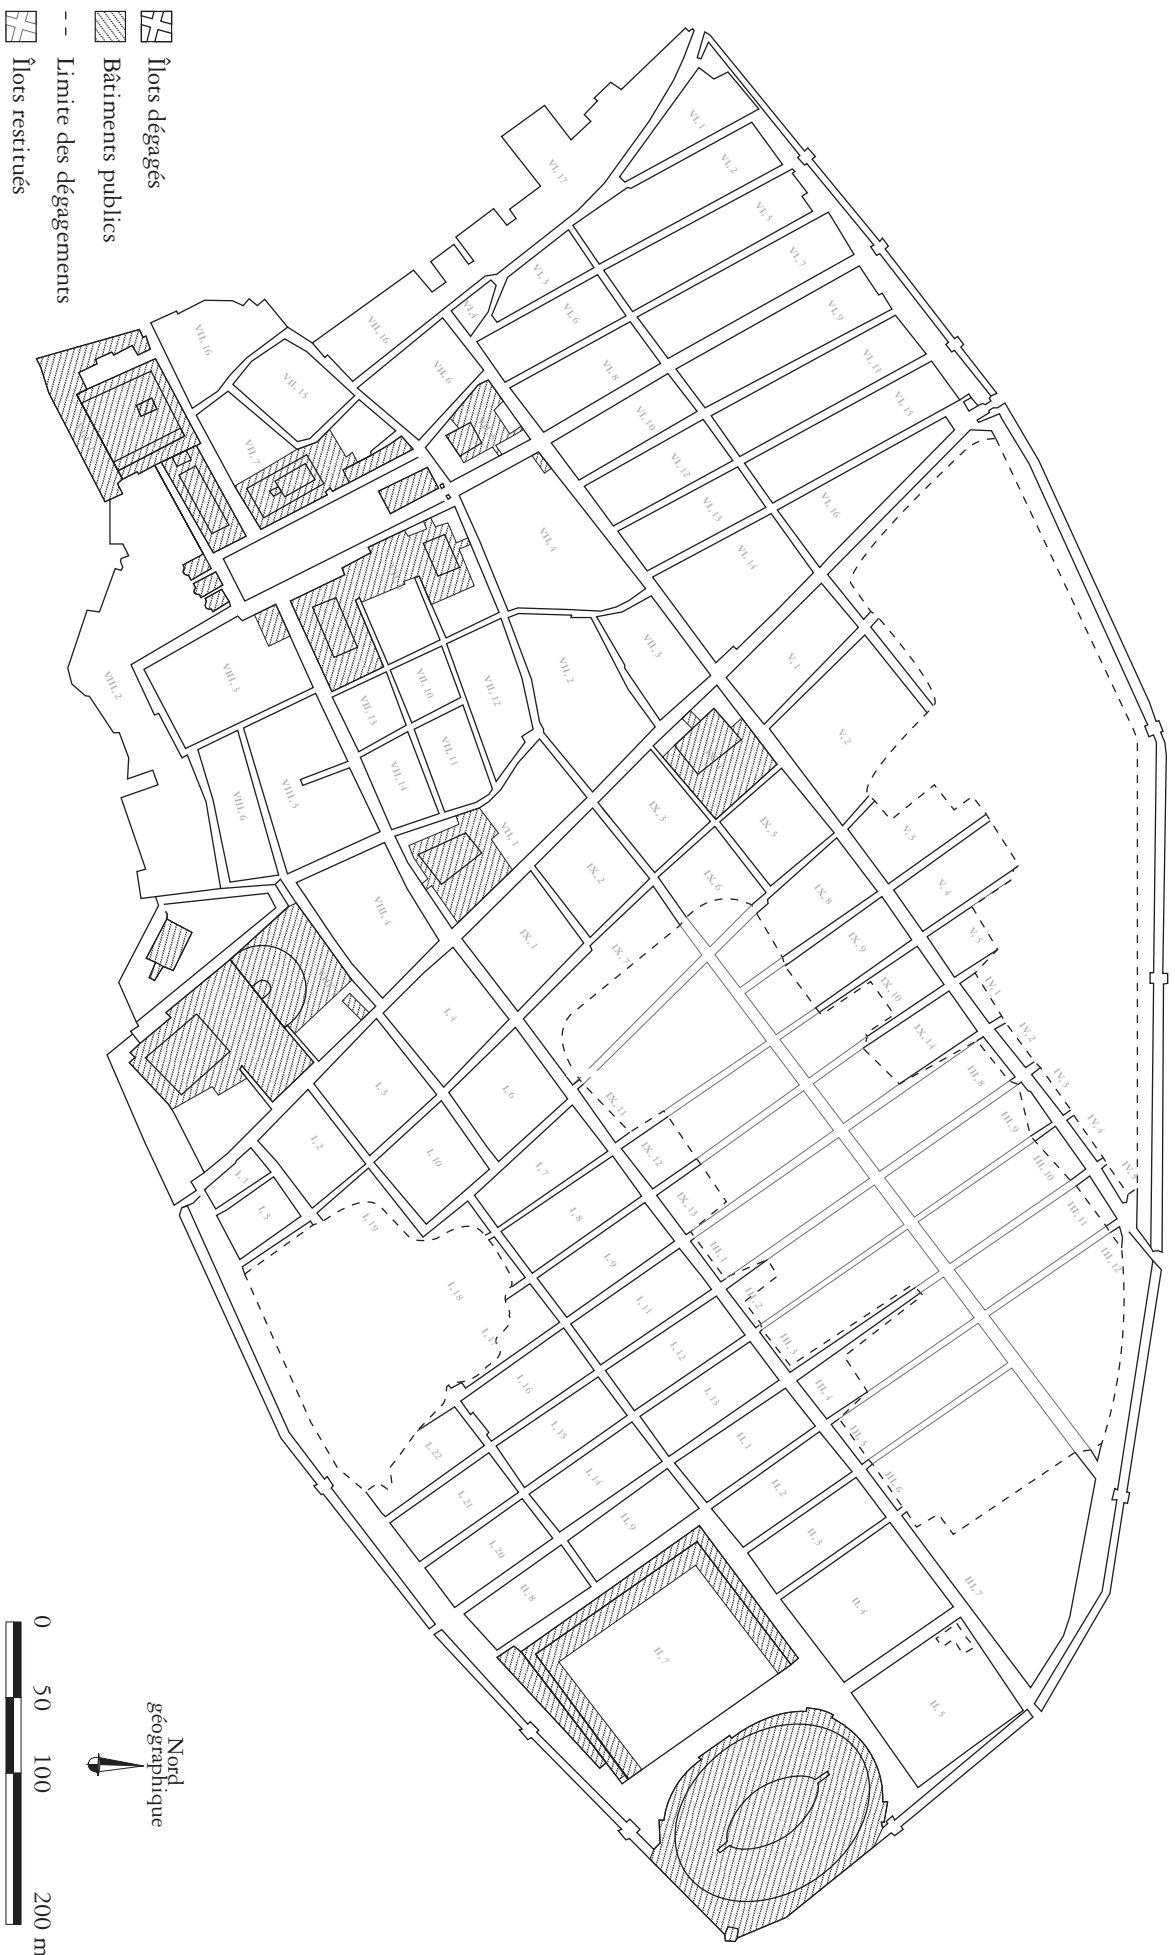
Îlots dégagés
Bâtiments publics
Limite des dégagements
Îlots restitués

VI, 1
VI, 17
VI, 2
VI, 5
VI, 7
VI, 9
VI, 3
VI, 6
VI, 4
VI, 11
VI, 15
VI, 8
VI, 10
VI, 12
VI, 13
VI, 16
VI, 14
VII, 16
VII, 15
VII, 6
VII, 7
VII, 4
VII, 3
VII, 2
VII, 12
VII, 10
VII, 13
VII, 11
VII, 14
VII, 1
VIII, 2
VIII, 3
VIII, 6
VIII, 5
VIII, 4
V, 1
V, 2
V, 3
V, 4
V, 5
IX, 3
IX, 5
IX, 2
IX, 6
IX, 8
IX, 1
IX, 7
IX, 9
IX, 10
IX, 14
IX, 11
IX, 12
IX, 13
IV, 1
IV, 2
IV, 3
IV, 4
IV, 5
III, 8
III, 9
III, 10
III, 11
III, 12
III, 1
III, 2
III, 3
III, 4
III, 5
III, 6
III, 7
I, 4
I, 3
I, 6
I, 2
I, 10
I, 1
I, 5
I, 7
I, 8
I, 19
I, 9
I, 18
I, 11
I, 17
I, 12
I, 16
I, 13
I, 15
I, 22
I, 14
I, 21
I, 20
II, 1
II, 2
II, 3
II, 9
II, 8
II, 4
II, 7
II, 5

Nord géographique

0 50 100 200 m